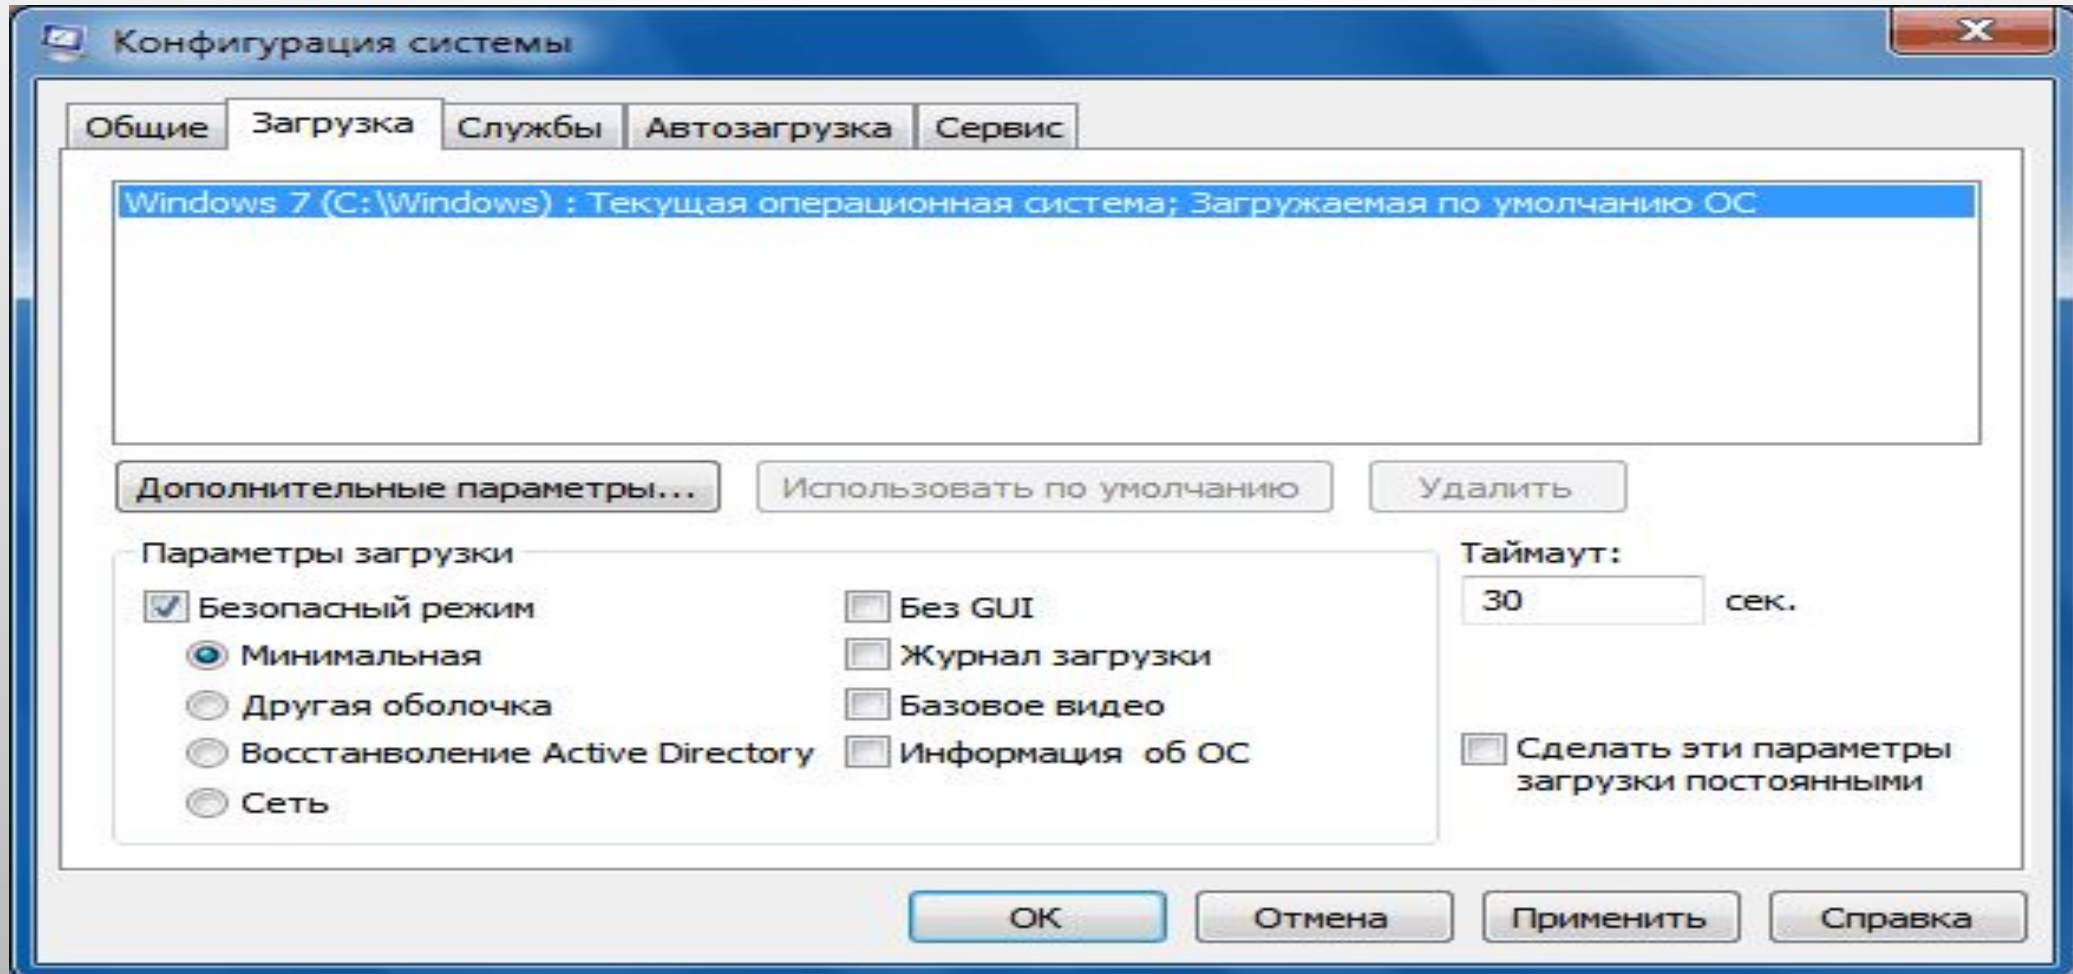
Конфигурация системы

Общие | Загрузка | Службы | Автозагрузка | Сервис

Windows 7 (C:\Windows) : Текущая операционная система; Загружаемая по умолчанию ОС

Дополнительные параметры... | Использовать по умолчанию | Удалить

Параметры загрузки

Безопасный режим
Минимальная
Другая оболочка
Восстанволение Active Directory
Сеть

Без GUI
Журнал загрузки
Базовое видео
Информация об ОС

Таймаут:
30 сек.

Сделать эти параметры загрузки постоянными

OK | Отмена | Применить | Справка